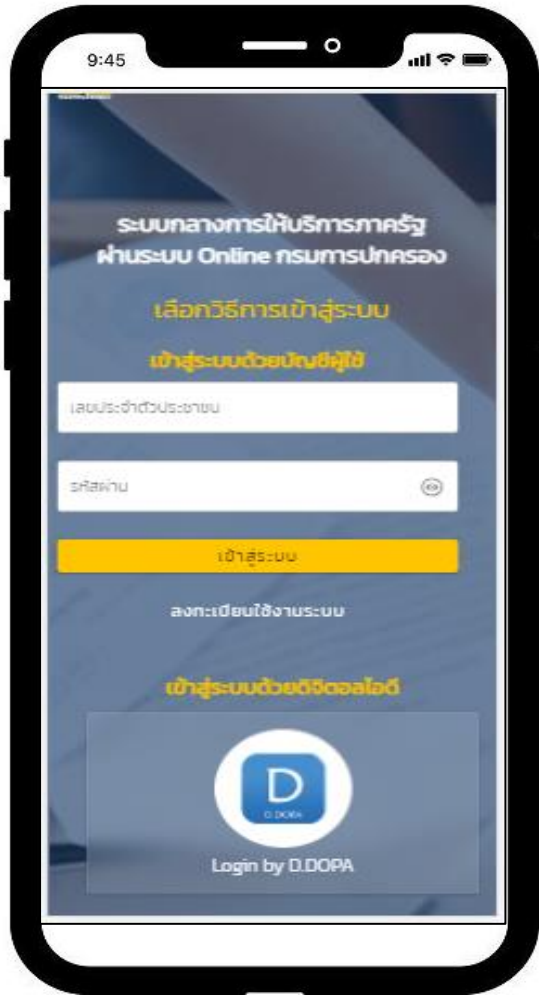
9:45

ระบบกลางการให้บริการภาครัฐ ผ่านระบบ Online กรมการปกครอง

เลือกวิธีการเข้าสู่ระบบ

เข้าสู่ระบบด้วยบัญชีผู้ใช้

เลขประจำตัวประชาชน

รหัสผ่าน

เข้าสู่ระบบ

ลงทะเบียนใช้งานระบบ

เข้าสู่ระบบด้วยดิจิตอลไอดี

D

D.DOPA

Login by D.DOPA